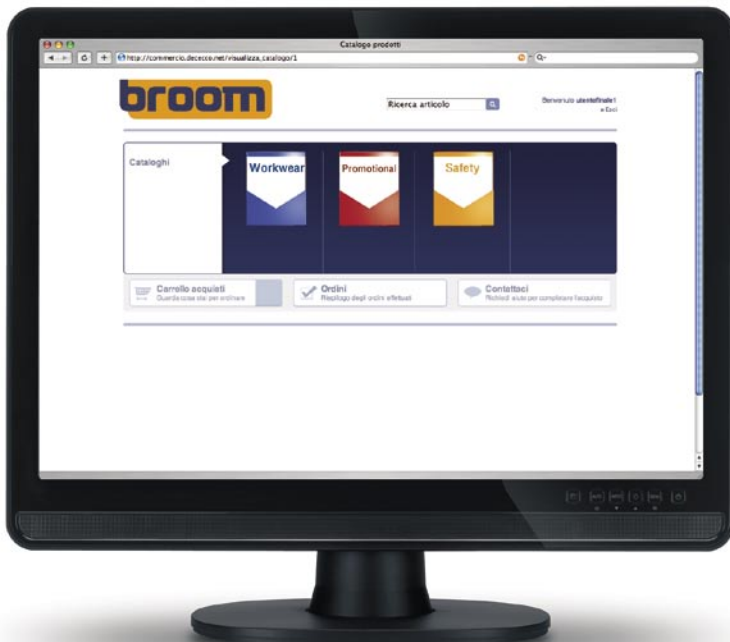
Catalogo prodotti

http://commercio.dececco.net/visualizza_catalogo/1

Q-

broom

Ricerca articolo

Benvenuto utentefinale1
» Esci

Cataloghi

Workwear

Promotional

Safety

Carrello acquisti
Guarda cosa stai per ordinare

Ordini
Riepilogo degli ordini effettuati

Contattaci
Richiedi aiuto per completare l'acquisto